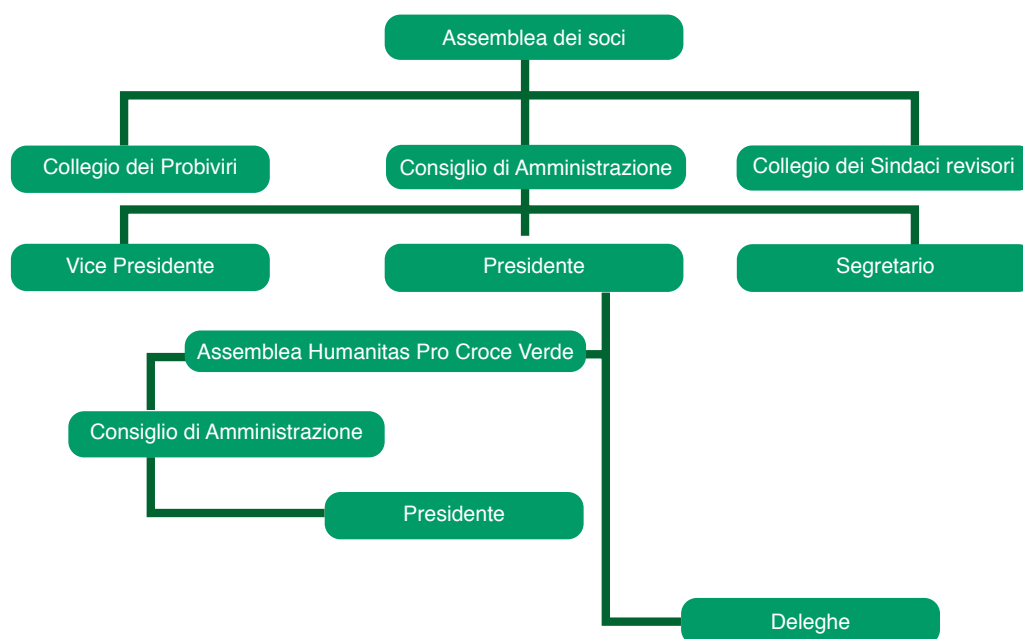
Assemblea dei soci

Collegio dei Probiviri

Consiglio di Amministrazione

Collegio dei Sindaci revisori

Vice Presidente

Presidente

Segretario

Assemblea Humanitas Pro Croce Verde

Consiglio di Amministrazione

Presidente

Deleghe